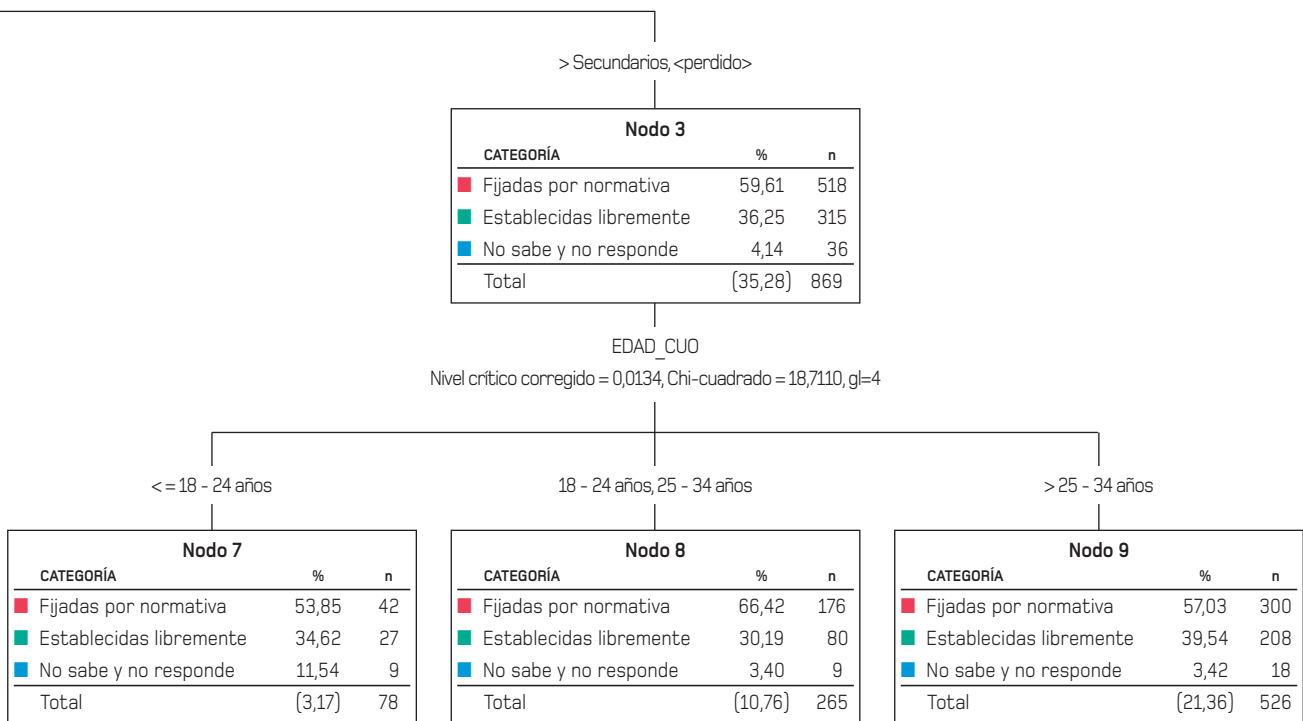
> Secundarios, <perdido>

Nodo 3

| CATEGORÍA | % | n |
|---|---|---|
| Fijadas por normativa | 59,61 | 518 |
| Establecidas libremente | 36,25 | 315 |
| No sabe y no responde | 4,14 | 36 |
| Total | (35,28) | 869 |

EDAD_CUO

Nivel crítico corregido = 0,0134, Chi-cuadrado = 18,7110, gl=4

< = 18 - 24 años

Nodo 7

| CATEGORÍA | % | n |
|---|---|---|
| Fijadas por normativa | 53,85 | 42 |
| Establecidas libremente | 34,62 | 27 |
| No sabe y no responde | 11,54 | 9 |
| Total | (3,17) | 78 |

18 - 24 años, 25 - 34 años

Nodo 8

| CATEGORÍA | % | n |
|---|---|---|
| Fijadas por normativa | 66,42 | 176 |
| Establecidas libremente | 30,19 | 80 |
| No sabe y no responde | 3,40 | 9 |
| Total | (10,76) | 265 |

> 25 - 34 años

Nodo 9

| CATEGORÍA | % | n |
|---|---|---|
| Fijadas por normativa | 57,03 | 300 |
| Establecidas libremente | 39,54 | 208 |
| No sabe y no responde | 3,42 | 18 |
| Total | (21,36) | 526 |